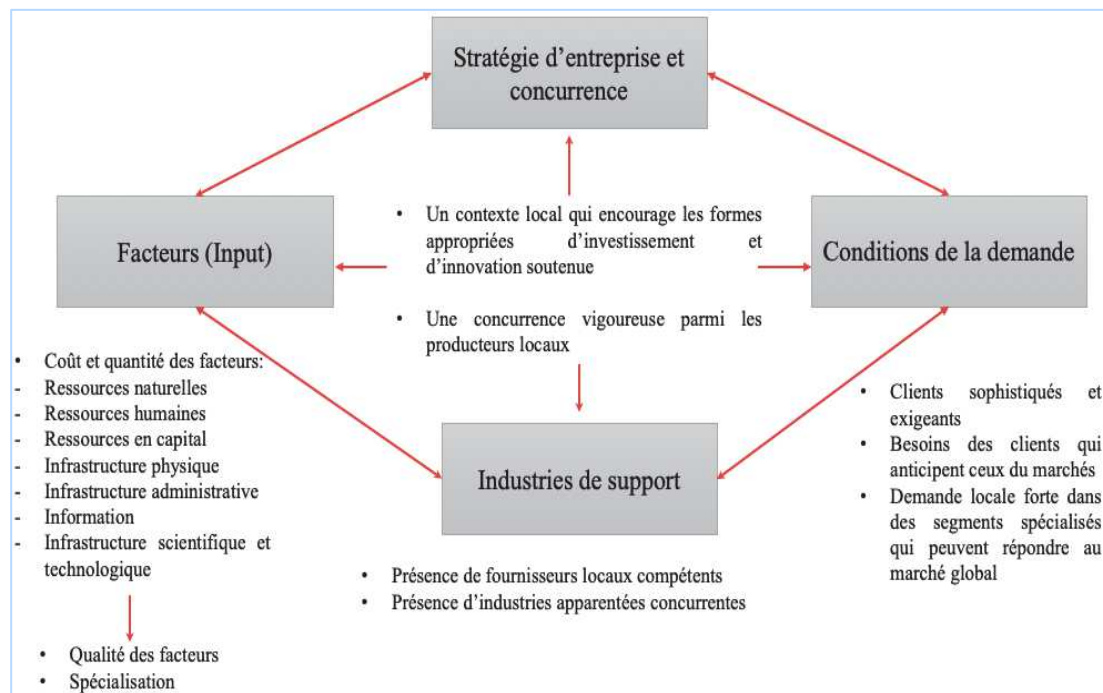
Stratégie d'entreprise et concurrence

Facteurs (Input)

• Un contexte local qui encourage les formes appropriées d'investissement et d'innovation soutenue

• Une concurrence vigoureuse parmi les producteurs locaux

Conditions de la demande

• Coût et quantité des facteurs:
- Ressources naturelles
- Ressources humaines
- Ressources en capital
- Infrastructure physique
- Infrastructure administrative
- Information
- Infrastructure scientifique et technologique

• Qualité des facteurs
• Spécialisation

Industries de support

• Présence de fournisseurs locaux compétents
• Présence d'industries apparentées concurrentes

• Clients sophistiqués et exigeants
• Besoins des clients qui anticipent ceux du marchés
• Demande locale forte dans des segments spécialisés qui peuvent répondre au marché global